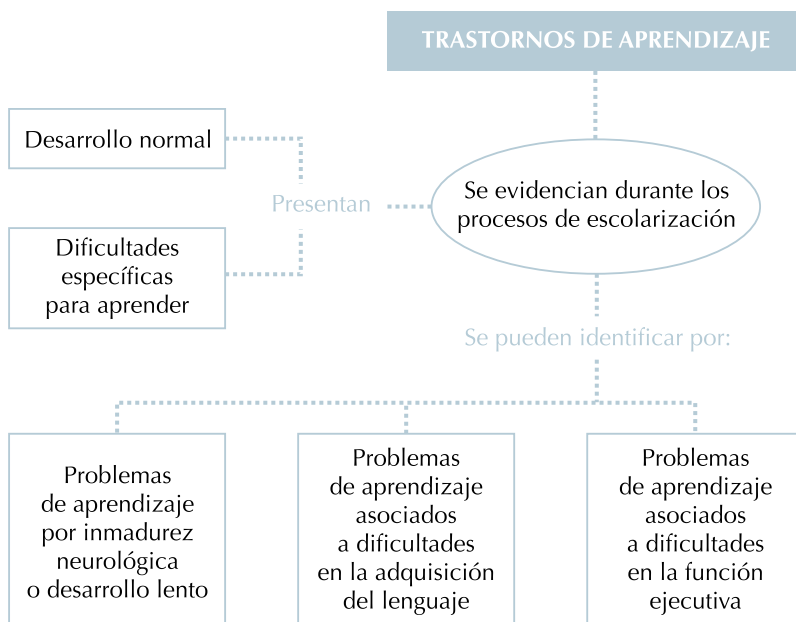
TRASTORNOS DE APRENDIZAJE

Desarrollo normal

Dificultades específicas para aprender

Presentan

Se evidencian durante los procesos de escolarización

Se pueden identificar por:

Problemas de aprendizaje por inmadurez neurológica o desarrollo lento

Problemas de aprendizaje asociados a dificultades en la adquisición del lenguaje

Problemas de aprendizaje asociados a dificultades en la función ejecutiva